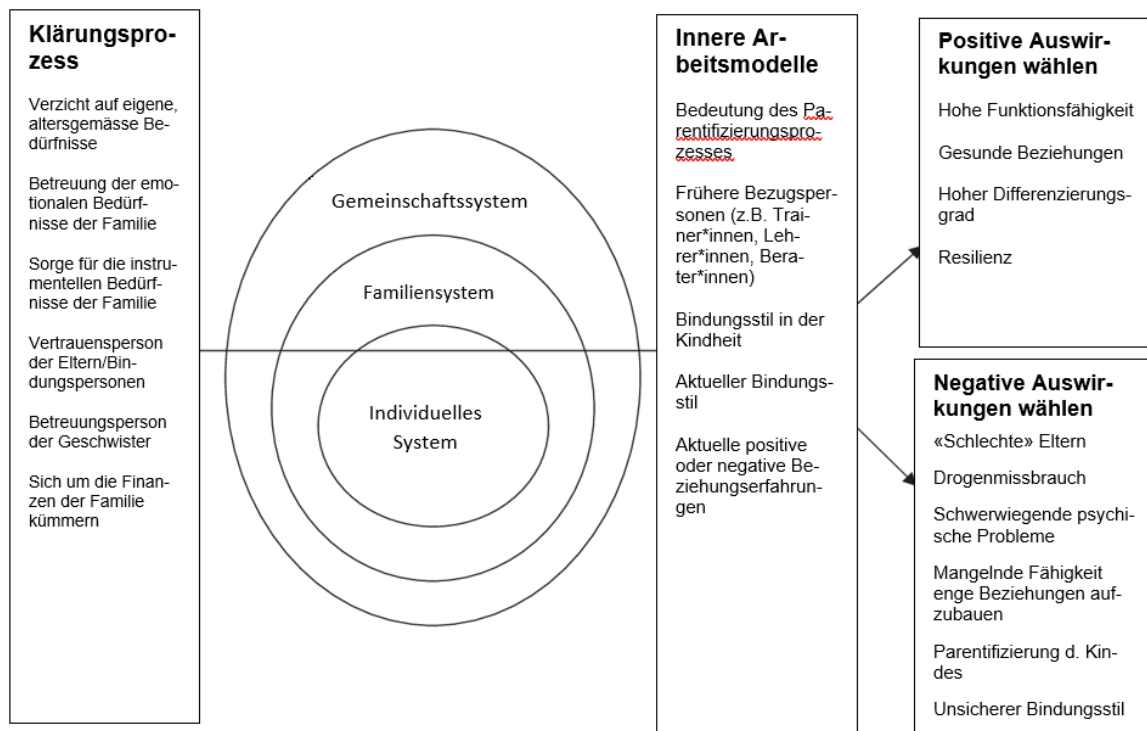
Klärungsprozess

Verzicht auf eigene, altersgemässe Bedürfnisse

Betreuung der emotionalen Bedürfnisse der Familie

Sorge für die instrumentellen Bedürfnisse der Familie

Vertrauensperson der Eltern/Bindungspersonen

Betreuungsperson der Geschwister

Sich um die Finanzen der Familie kümmern

Gemeinschaftssystem

Familiensystem

Individuelles System

Innere Arbeitsmodelle

Bedeutung des Parentifizierungsprozesses

Frühere Bezugspersonen (z.B. Trainer*innen, Lehrer*innen, Berater*innen)

Bindungsstil in der Kindheit

Aktueller Bindungsstil

Aktuelle positive oder negative Beziehungserfahrungen

Positive Auswirkungen wählen

Hohe Funktionsfähigkeit

Gesunde Beziehungen

Hoher Differenzierungsgrad

Resilienz

Negative Auswirkungen wählen

«Schlechte» Eltern

Drogenmissbrauch

Schwerwiegende psychische Probleme

Mangelnde Fähigkeit enge Beziehungen aufzubauen

Parentifizierung d. Kindes

Unsicherer Bindungsstil